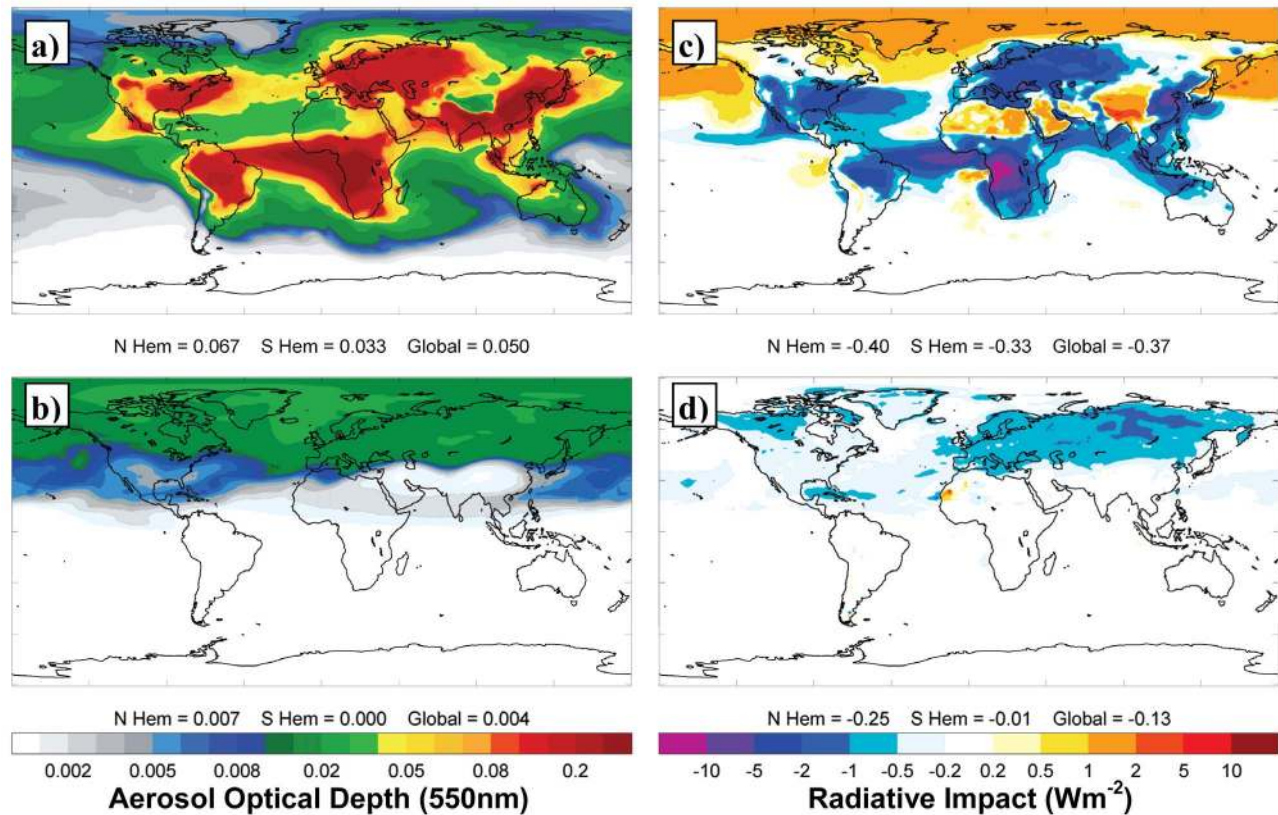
a)

N Hem = 0.067 S Hem = 0.033 Global = 0.050

b)

N Hem = 0.007 S Hem = 0.000 Global = 0.004

0.002 0.005 0.008 0.02 0.05 0.08 0.2

Aerosol Optical Depth (550nm)

c)

N Hem = -0.40 S Hem = -0.33 Global = -0.37

d)

N Hem = -0.25 S Hem = -0.01 Global = -0.13

-10 -5 -2 -1 -0.5 -0.2 0.2 0.5 1 2 5 10

Radiative Impact (Wm$^{-2}$)